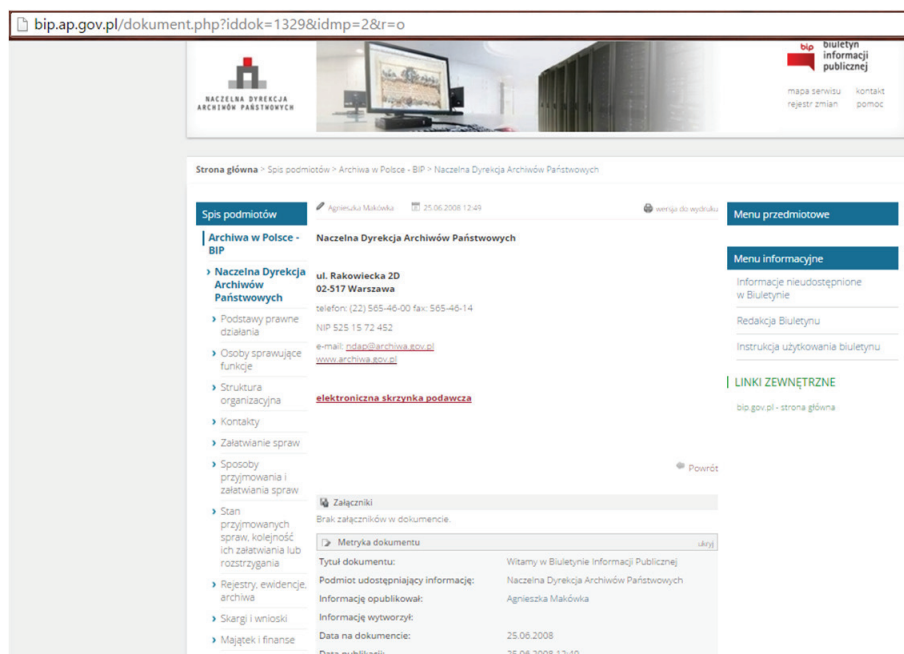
bip.ap.gov.pl/dokument.php?iddok=1329&idmp=2&r=o

NACZELNA DYREKCJA ARCHIWÓW PAŃSTWOWYCH

bip biuletyn informacji publicznej

mapa serwisu kontakt
rejestr zmian pomoc

Strona główna > Spis podmiotów > Archiwa w Polsce - BIP > Naczelna Dyrekcja Archiwów Państwowych

Spis podmiotów

Archiwa w Polsce - BIP

› Naczelna Dyrekcja Archiwów Państwowych

› Podstawy prawne działania
› Osoby sprawujące funkcje
› Struktura organizacyjna
› Kontakty
› Załatwianie spraw
› Sposoby przyjmowania i załatwiania spraw
› Stan przyjmowanych spraw, kolejność ich załatwiania lub rozstrzygania
› Rejestry, ewidencje, archiwa
› Skargi i wnioski
› Majątek i finanse

Agnieszka Makówka 25.06.2008 12:49 wersja do wydruku

Naczelna Dyrekcja Archiwów Państwowych

ul. Rakowiecka 2D
02-517 Warszawa

telefon: (22) 565-46-00 fax: 565-46-14

NIP 525 15 72 452

e-mail: ndap@archiwa.gov.pl
www.archiwa.gov.pl

elektroniczna skrzynka podawcza

Powrót

Załączniki

Brak załączników w dokumencie.

Metryka dokumentu ukryj

| | |
|---|---|
| Tytuł dokumentu: | Witamy w Biuletynie Informacji Publicznej |
| Podmiot udostępniający informację: | Naczelna Dyrekcja Archiwów Państwowych |
| Informację opublikował: | Agnieszka Makówka |
| Informację wytworzył: | |
| Data na dokumencie: | 25.06.2008 |
| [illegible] | 25.06.2008 12:49 |

Menu przedmiotowe

Menu informacyjne

Informacje nieudostępnione w Biuletynie

Redakcja Biuletynu

Instrukcja użytkowania biuletynu

LINKI ZEWNĘTRZNE

bip.gov.pl - strona główna